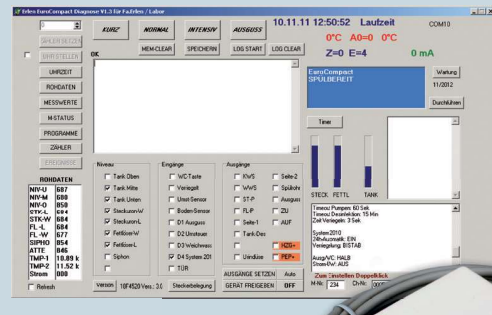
Erlen EuroCompact Diagnose V1.3 für Fahrlen / Labor

KURZ NORMAL INTENSIV AUSGUSS 10.11.11 12:50:52 Laufzeit COM10

MEM-CLEAR SPEICHERN LOG START LOG CLEAR

0°C A0=0 0°C

Z=0 E=4 0 mA

UHRSETZEN

UHRSTELLEN

OK

UHRZEIT

ROHDATEN

MESSWERTE

M-STATUS

PROGRAMME

ZÄHLER

ERSTMASSE

ROHDATEN

| NIV-U | 687 |
|---|---|
| NIV-M | 680 |
| NIV-O | 850 |
| STK-L | 684 |
| STK-W | 684 |
| FL-L | 684 |
| FL-W | 677 |
| SIPHO | 854 |
| ATTE | 845 |
| TMP-1 | 10.89 k |
| TMP-2 | 11.52 k |
| Strom | 000 |

Refresh

EuroCompact SPÜLBEREIT

Wartung

11/2012

Durchlüften

Timer

STECK FETTL TANK

Niveau
Tank Oben
Tank Mitte
Tank Unten
Steckuon-W
Steckuon-L
Fettlöse-W
Fettlöse-L
Siphon

Eingänge
WC-Taste
Verriegelt
Unsit Sensor
Boden-Sensor
D1 Ausguss
D2 Umsteuer
D3 Weichwass
D4 System 201
TÜR

Ausgänge
KWS
WWS
ST-P
FL-P
Seife-1
Tank-Des
Umdüse
Seife-2
Spülohr
Ausguss
ZU
AUF
H2O+
PEP+

Timeout Pumpen: 60 Sek
Timeout Desinfektion: 15 Min
Zeit Verriegeln: 3 Sek

System2010
24hAutomatik: EIN
Verriegelung: BISTAB

Ausg/VC: HALB
Strom/Rel: AUS

AUSGÄNGE SETZEN Auto

GERÄT FREIGEBEN OFF

Zum Einstellen Doppelklick

M-Nr. 234 Ch-Nr. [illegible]

Version 10F4520 Vers.: 3.0 Steckerbelegung